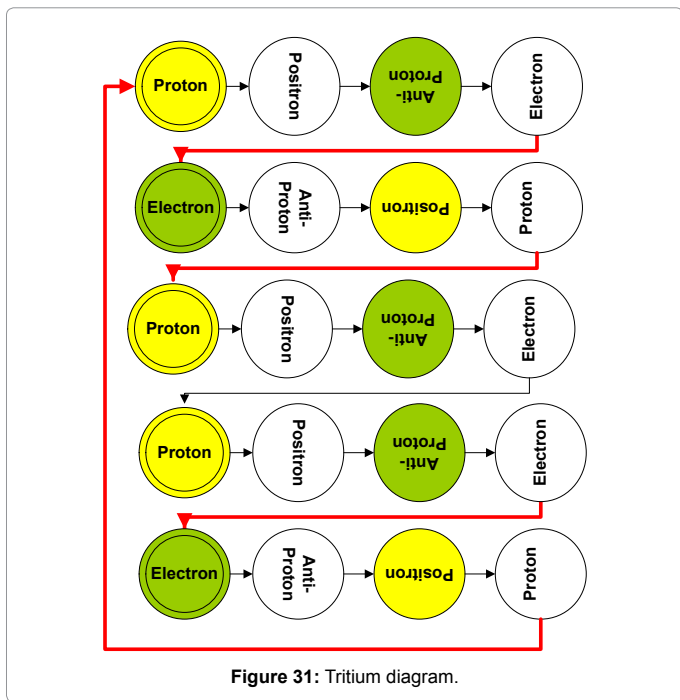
Proton
Positron
Anti-Proton
Electron

Electron
Anti-Proton
Positron
Proton

Proton
Positron
Anti-Proton
Electron

Proton
Positron
Anti-Proton
Electron

Electron
Anti-Proton
Positron
Proton

**Figure 31:** Tritium diagram.